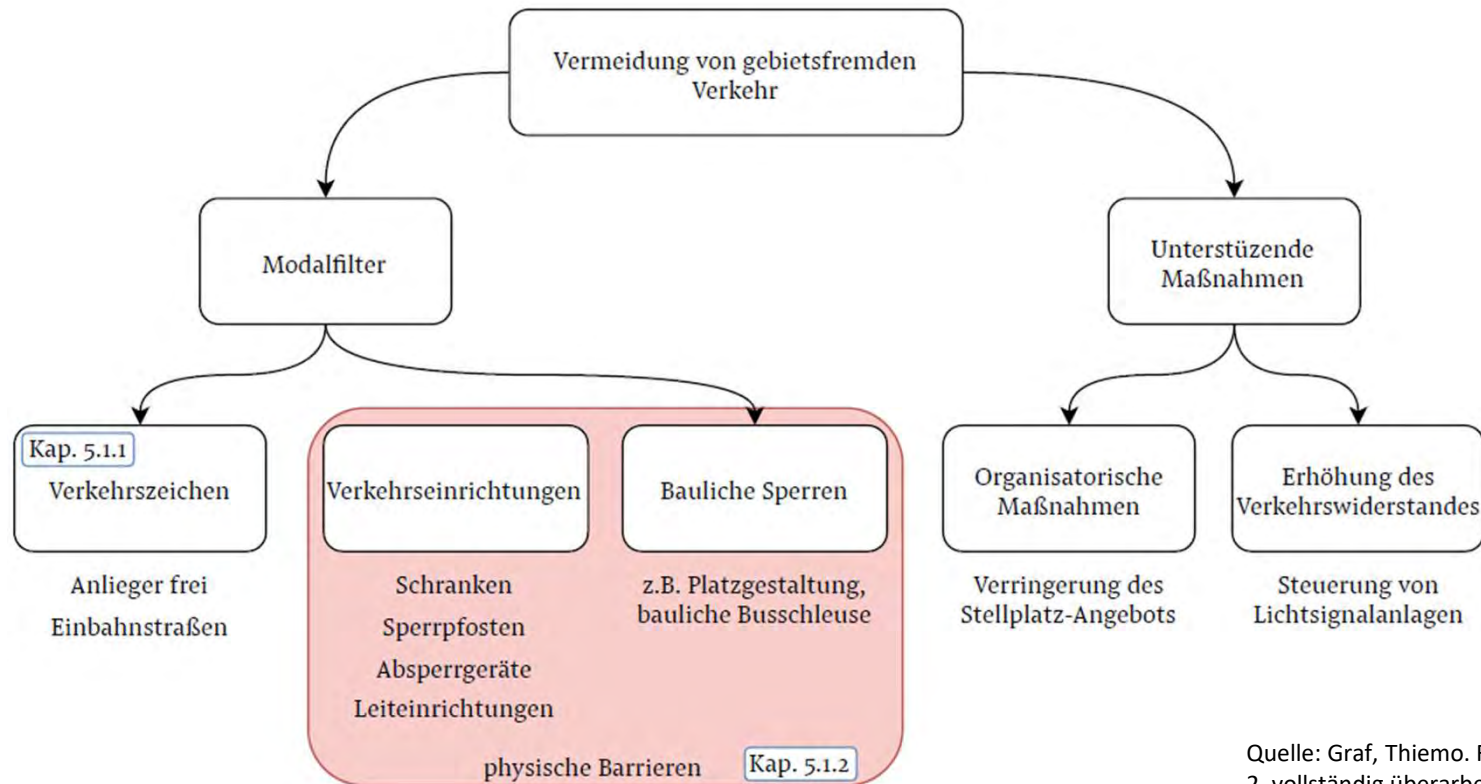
Vermeidung von gebietsfremden Verkehr

Modalfilter

Unterstüzende Maßnahmen

Kap. 5.1.1
Verkehrszeichen

Anlieger frei
Einbahnstraßen

Verkehrseinrichtungen

Schranken
Sperrpfosten
Absperrgeräte
Leiteinrichtungen

Bauliche Sperren

z.B. Platzgestaltung, bauliche Busschleuse

physische Barrieren
Kap. 5.1.2

Organisatorische Maßnahmen

Verringerung des Stellplatz-Angebots

Erhöhung des Verkehrswiderstandes

Steuerung von Lichtsignalanlagen

Quelle: Graf, Thiemo. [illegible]
2. vollständig überarbe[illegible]